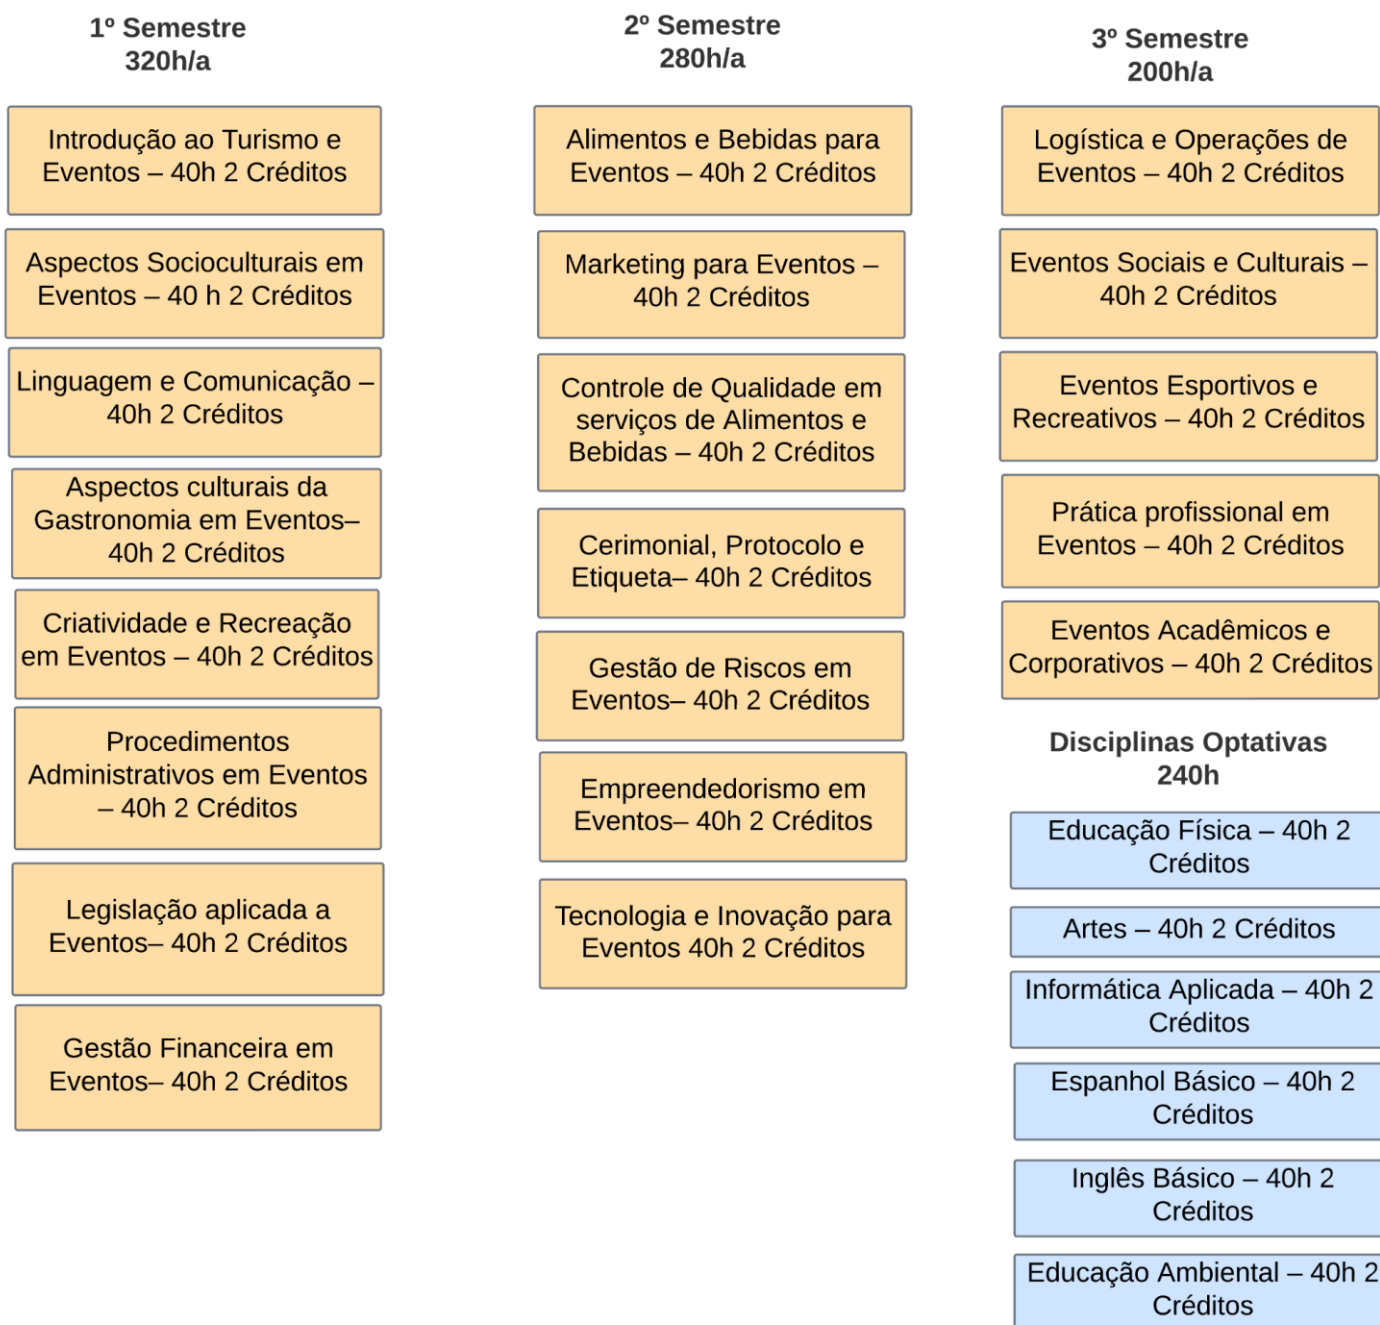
1º Semestre
320h/a

Introdução ao Turismo e Eventos – 40h 2 Créditos

Aspectos Socioculturais em Eventos – 40 h 2 Créditos

Linguagem e Comunicação – 40h 2 Créditos

Aspectos culturais da Gastronomia em Eventos– 40h 2 Créditos

Criatividade e Recreação em Eventos – 40h 2 Créditos

Procedimentos Administrativos em Eventos – 40h 2 Créditos

Legislação aplicada a Eventos– 40h 2 Créditos

Gestão Financeira em Eventos– 40h 2 Créditos

2º Semestre
280h/a

Alimentos e Bebidas para Eventos – 40h 2 Créditos

Marketing para Eventos – 40h 2 Créditos

Controle de Qualidade em serviços de Alimentos e Bebidas – 40h 2 Créditos

Cerimonial, Protocolo e Etiqueta– 40h 2 Créditos

Gestão de Riscos em Eventos– 40h 2 Créditos

Empreendedorismo em Eventos– 40h 2 Créditos

Tecnologia e Inovação para Eventos 40h 2 Créditos

3º Semestre
200h/a

Logística e Operações de Eventos – 40h 2 Créditos

Eventos Sociais e Culturais – 40h 2 Créditos

Eventos Esportivos e Recreativos – 40h 2 Créditos

Prática profissional em Eventos – 40h 2 Créditos

Eventos Acadêmicos e Corporativos – 40h 2 Créditos

Disciplinas Optativas
240h

Educação Física – 40h 2 Créditos

Artes – 40h 2 Créditos

Informática Aplicada – 40h 2 Créditos

Espanhol Básico – 40h 2 Créditos

Inglês Básico – 40h 2 Créditos

Educação Ambiental – 40h 2 Créditos